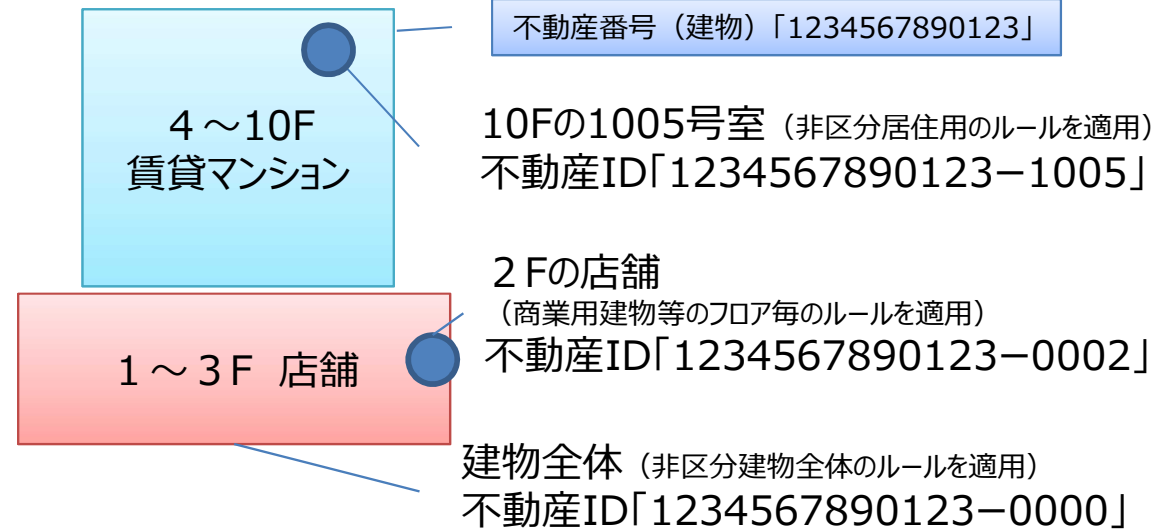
不動産番号（建物）「1234567890123」

４～10F
賃貸マンション

10Fの1005号室（非区分居住用のルールを適用）
不動産ID「1234567890123－1005」

２Fの店舗
（商業用建物等のフロア毎のルールを適用）
不動産ID「1234567890123－0002」

１～３F 店舗

建物全体（非区分建物全体のルールを適用）
不動産ID「1234567890123－0000」